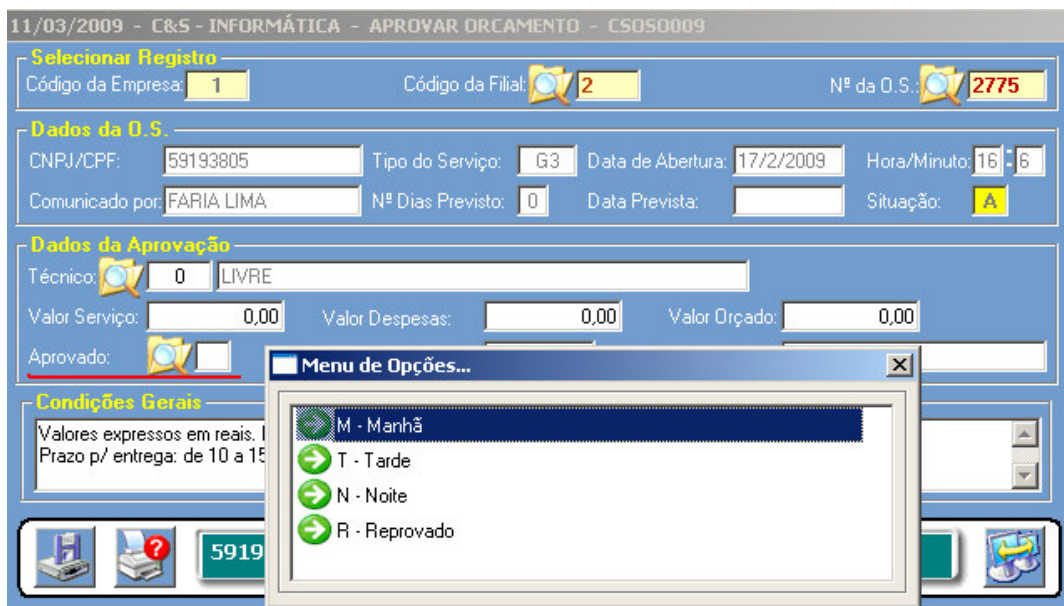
11/03/2009 - C&S - INFORMÁTICA - APROVAR ORCAMENTO - CSOS0009

Selecionar Registro

Código da Empresa: 1

Código da Filial: 2

Nº da O.S.: 2775

Dados da O.S.

CNPJ/CPF: 59193805

Tipo do Serviço: G3

Data de Abertura: 17/2/2009

Hora/Minuto: 16 : 6

Comunicado por: FARIA LIMA

Nº Dias Previsto: 0

Data Prevista:

Situação: A

Dados da Aprovação

Técnico: 0 LIVRE

Valor Serviço: 0,00

Valor Despesas: 0,00

Valor Orçado: 0,00

Aprovado:

Condições Gerais

Valores expressos em reais. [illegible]
Prazo p/ entrega: de 10 a 15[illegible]

5919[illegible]

Menu de Opções...

M - Manhã

T - Tarde

N - Noite

R - Reprovado